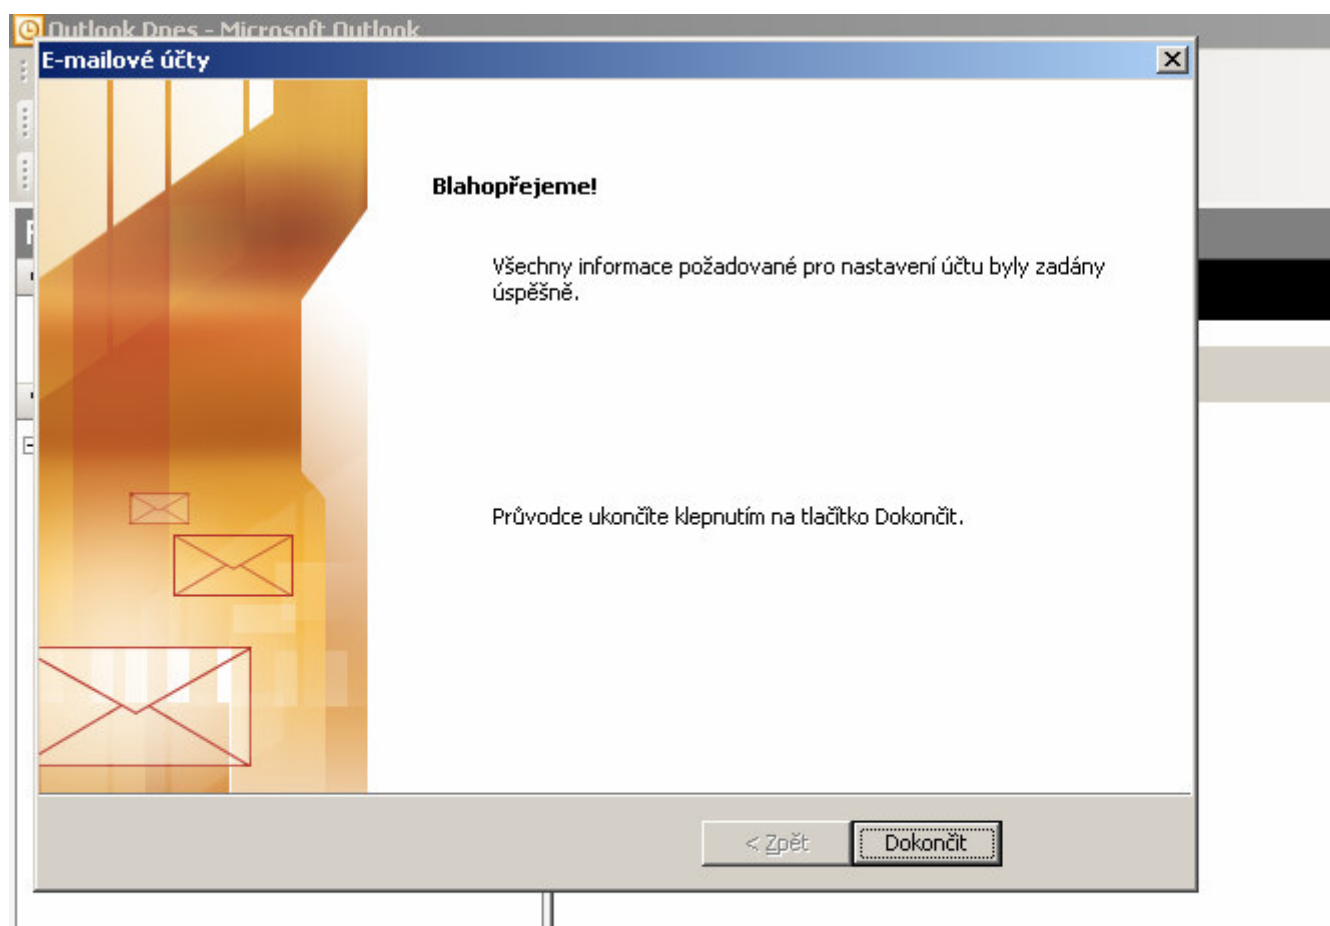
Outlook Dnes - Microsoft Outlook

E-mailové účty

Blahopřejeme!

Všechny informace požadované pro nastavení účtu byly zadány úspěšně.

Průvodce ukončíte klepnutím na tlačítko Dokončit.

< Zpět

Dokončit